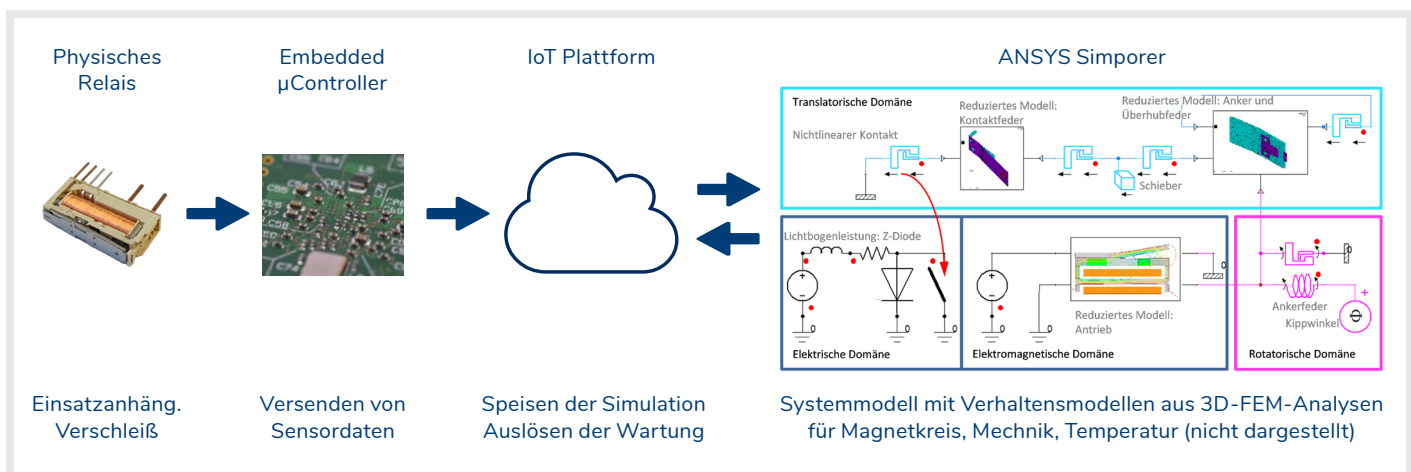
Physisches Relais

Embedded µController

IoT Plattform

ANSYS Simporer

Translatorische Domäne

Reduziertes Modell: Kontaktfeder

Reduziertes Modell: Anker und Überhubfeder

Nichtlinearer Kontakt

Schieber

Lichtbogenleistung: Z-Diode

Reduziertes Modell: Antrieb

Ankerfeder

Kippwinkel

Elektrische Domäne

Elektromagnetische Domäne

Rotatorische Domäne

Einsatzanhäng. Verschleiß

Versenden von Sensordaten

Speisen der Simulation Auslösen der Wartung

Systemmodell mit Verhaltensmodellen aus 3D-FEM-Analysen für Magnetkreis, Mechnik, Temperatur (nicht dargestellt)